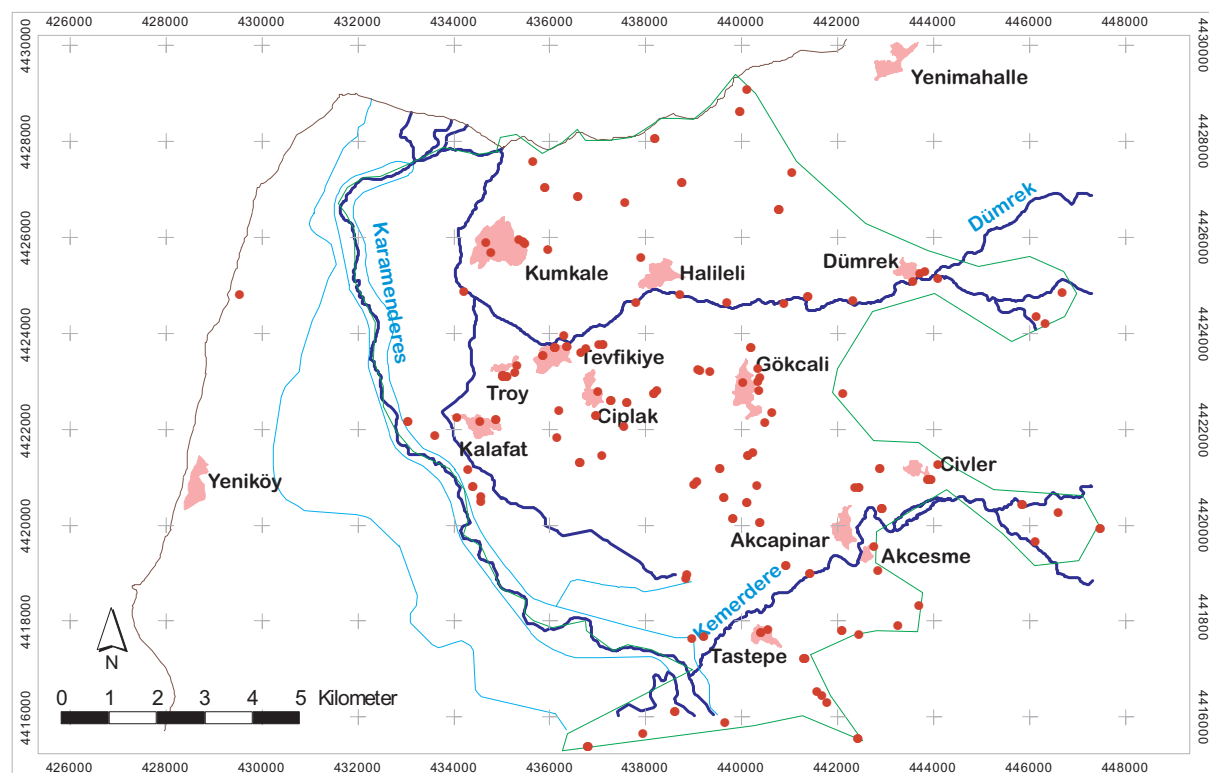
426000 428000 430000 432000 434000 436000 438000 440000 442000 444000 446000 448000

4430000
4428000
4426000
4424000
4422000
4420000
4418000
4416000

Yenimahalle
Dümrek
Karamenderes
Kumkale
Halileli
Dümrek
Tevfikiye
Troy
Gökcali
Ciplak
Kalafat
Civler
Yeniköy
Akcapinar
Akcesme
Kemerdere
Tastepe
N
0 1 2 3 4 5 Kilometer